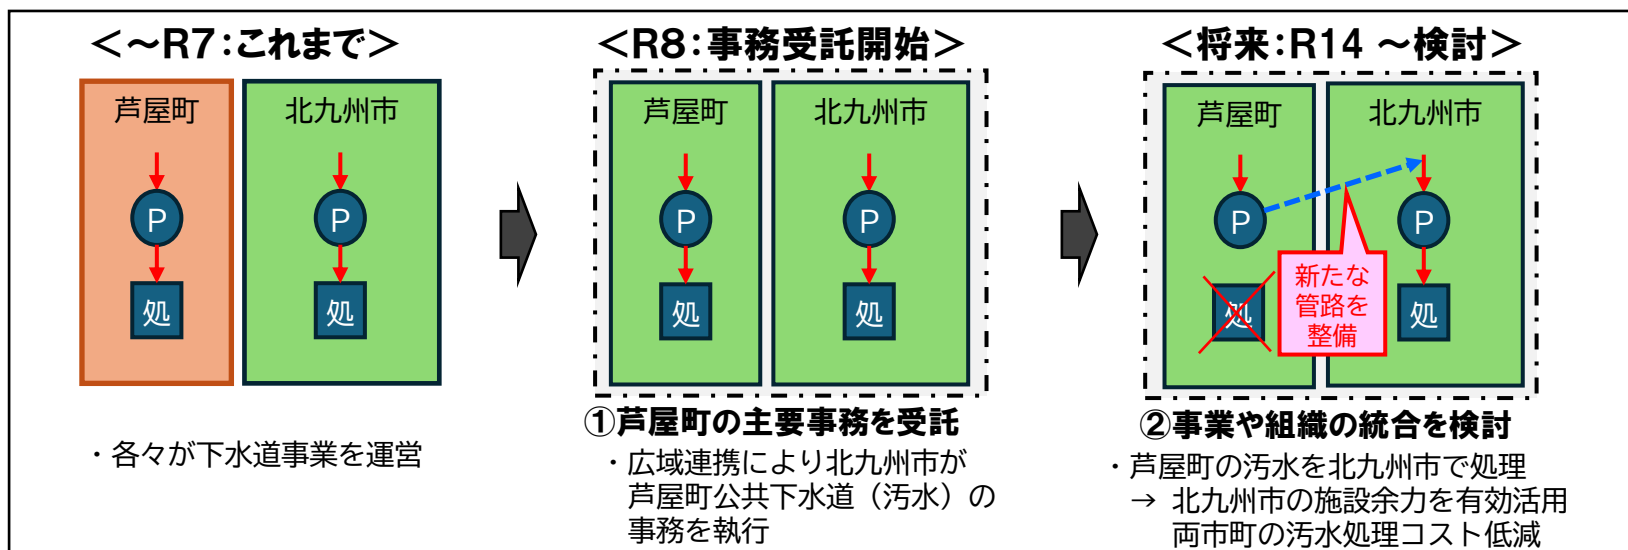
＜～R7：これまで＞

芦屋町

P

処

北九州市

P

処

・各々が下水道事業を運営

＜R8：事務受託開始＞

芦屋町

P

処

北九州市

P

処

①芦屋町の主要事務を受託

・広域連携により北九州市が芦屋町公共下水道（汚水）の事務を執行

＜将来：R14 ～検討＞

芦屋町

P

処

北九州市

P

処

新たな管路を整備

②事業や組織の統合を検討

・芦屋町の汚水を北九州市で処理
→ 北九州市の施設余力を有効活用
両市町の汚水処理コスト低減